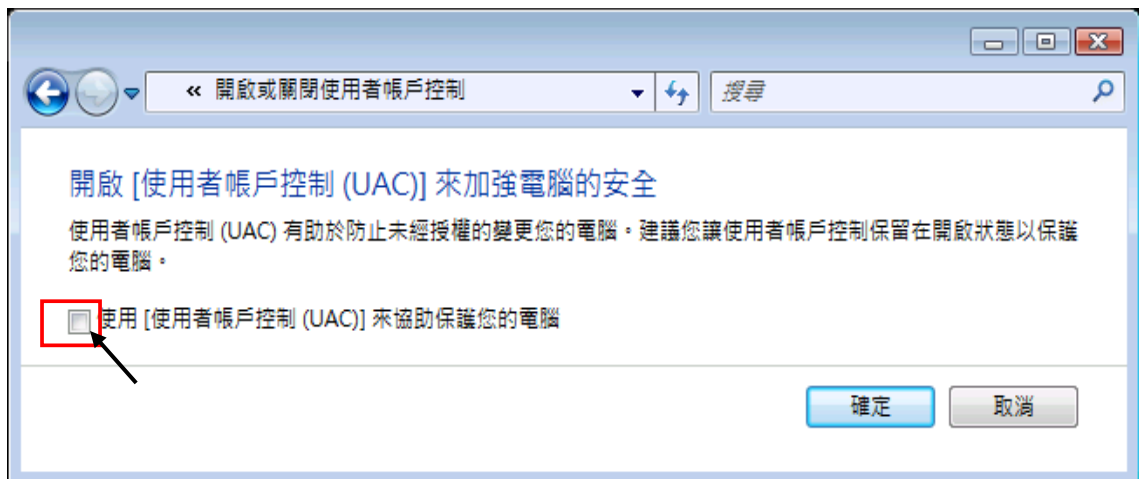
« 開啟或關閉使用者帳戶控制

搜尋

開啟 [使用者帳戶控制 (UAC)] 來加強電腦的安全

使用者帳戶控制 (UAC) 有助於防止未經授權的變更您的電腦。建議您讓使用者帳戶控制保留在開啟狀態以保護您的電腦。

使用 [使用者帳戶控制 (UAC)] 來協助保護您的電腦

確定

取消